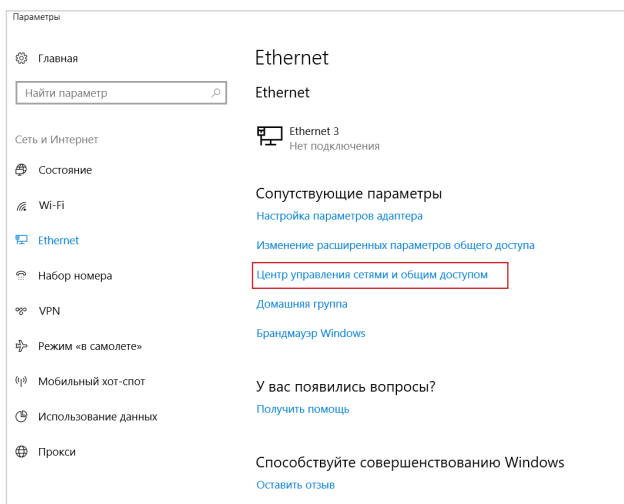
Параметры

Главная

Найти параметр

Сеть и Интернет

Состояние

Wi-Fi

Ethernet

Набор номера

VPN

Режим «в самолете»

Мобильный хот-спот

Использование данных

Прокси

Ethernet

Ethernet

Ethernet 3
Нет подключения

Сопутствующие параметры

Настройка параметров адаптера

Изменение расширенных параметров общего доступа

Центр управления сетями и общим доступом

Домашняя группа

Брандмауэр Windows

У вас появились вопросы?

Получить помощь

Способствуйте совершенствованию Windows

Оставить отзыв